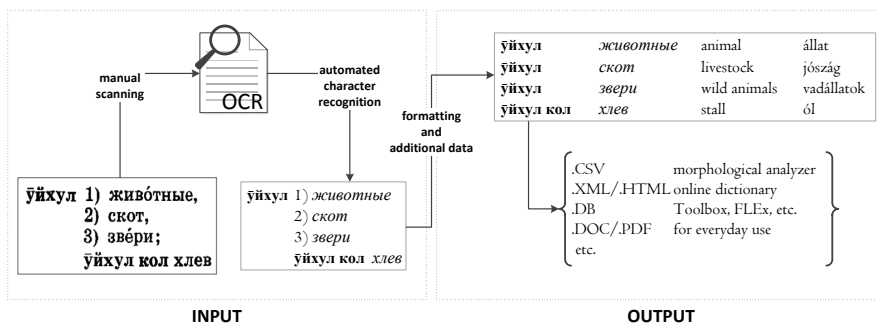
manual scanning

OCR

automated character recognition

ӯйхул 1) живо́тные,
2) скот,
3) зве́ри;
ӯйхул кол хлев

ӯйхул 1) *животные*
2) *скот*
3) *звери*
ӯйхул кол *хлев*

formatting and additional data

| | | | |
|---|---|---|---|
| **ӯйхул** | *животные* | animal | állat |
| **ӯйхул** | *скот* | livestock | jószág |
| **ӯйхул** | *звери* | wild animals | vadállatok |
| **ӯйхул кол** | *хлев* | stall | ól |

.CSV morphological analyzer
.XML/.HTML online dictionary
.DB Toolbox, FLEx, etc.
.DOC/.PDF for everyday use
etc.

INPUT

OUTPUT